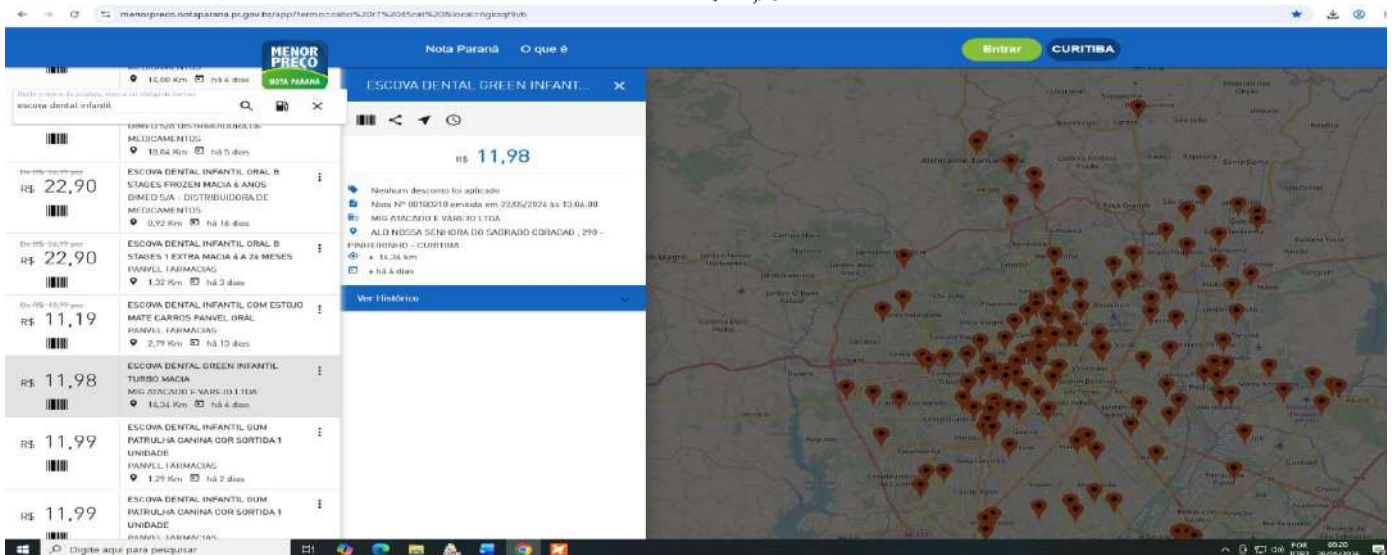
menorpreco.notaparana.pr.gov.br/app/?termo=escova%20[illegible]

MENOR PREÇO NOTA PARANÁ

Nota Paraná O que é

Entrar CURITIBA

escova dental infantil

16,00 Km há 6 dias

DIMED S/A DISTRIBUIDORA DE MEDICAMENTOS
18,84 Km há 5 dias

R$ 22,90
ESCOVA DENTAL INFANTIL ORAL B STAGES FROZEN MACIA 6 ANOS
DIMED S/A - DISTRIBUIDORA DE MEDICAMENTOS
0,92 Km há 16 dias

R$ 22,90
ESCOVA DENTAL INFANTIL ORAL B STAGES 1 EXTRA MACIA 4 A 24 MESES
PANVEL FARMACIAS
1,32 Km há 3 dias

R$ 11,19
ESCOVA DENTAL INFANTIL COM ESTOJO MATE CARROS PANVEL ORAL
PANVEL FARMACIAS
2,79 Km há 13 dias

R$ 11,98
ESCOVA DENTAL GREEN INFANTIL TURBO MACIA
MIG ATACADO E VAREJO LTDA
14,34 Km há 4 dias

R$ 11,99
ESCOVA DENTAL INFANTIL GUM PATRULHA CANINA COR SORTIDA 1 UNIDADE
PANVEL FARMACIAS
1,29 Km há 2 dias

R$ 11,99
ESCOVA DENTAL INFANTIL GUM PATRULHA CANINA COR SORTIDA 1 UNIDADE
PANVEL FARMACIAS

ESCOVA DENTAL GREEN INFANT...

R$ 11,98

Nenhum desconto foi aplicado
Nota Nº 00180210 emitida em 22/05/2024 às 13:06:00
MIG ATACADO E VAREJO LTDA
ALD NOSSA SENHORA DO SAGRADO CORACAO , 290 - PINHEIRINHO - CURITIBA
14,34 km
há 4 dias

Ver Histórico

Digite aqui para pesquisar
POR 08:20 26/05/2024